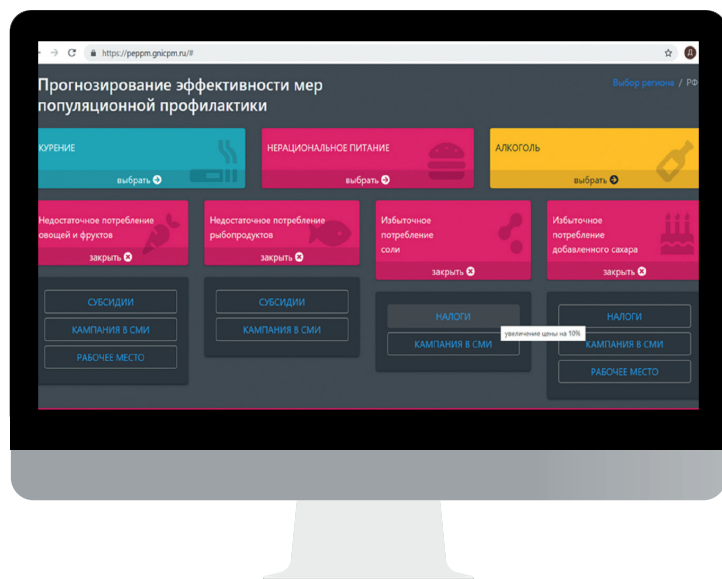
https://peppm.gnicpm.ru/#

Прогнозирование эффективности мер популяционной профилактики

Выбор региона / РФ

КУРЕНИЕ
выбрать

НЕРАЦИОНАЛЬНОЕ ПИТАНИЕ
выбрать

АЛКОГОЛЬ
выбрать

Недостаточное потребление овощей и фруктов
закрыть

Недостаточное потребление рыбопродуктов
закрыть

Избыточное потребление соли
закрыть

Избыточное потребление добавленного сахара
закрыть

СУБСИДИИ
КАМПАНИЯ В СМИ
РАБОЧЕЕ МЕСТО

СУБСИДИИ
КАМПАНИЯ В СМИ

НАЛОГИ
КАМПАНИЯ В СМИ
увеличение цены на 10%

НАЛОГИ
КАМПАНИЯ В СМИ
РАБОЧЕЕ МЕСТО